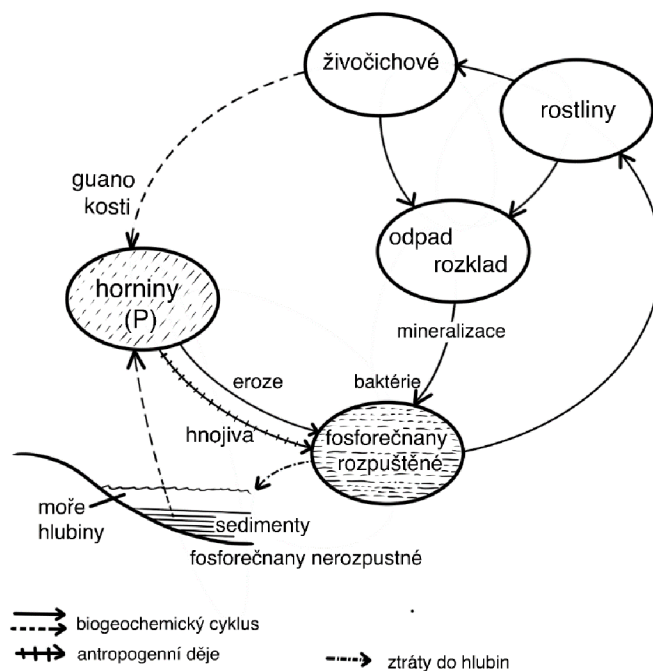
živočichové

rostliny

guano
kosti

odpad
rozklad

horniny
(P)

mineralizace

eroze

baktérie

hnojiva

fosforečnany
rozpuštěné

moře
hlubiny

sedimenty

fosforečnany nerozpustné

biogeochemický cyklus

antropogenní děje

ztráty do hlubin